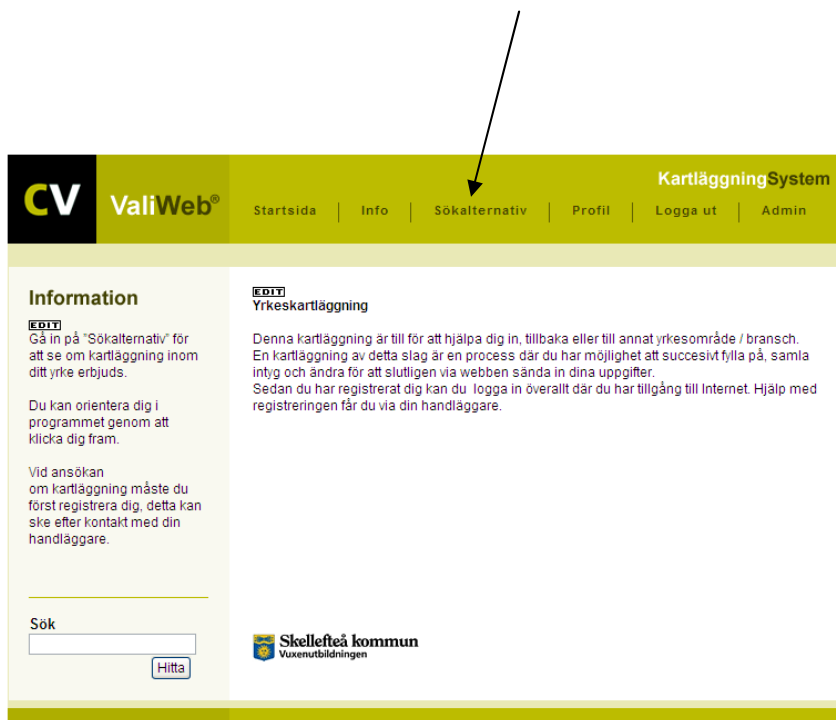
CV ValiWeb®

KartläggningSystem

Startsida | Info | Sökalternativ | Profil | Logga ut | Admin

Information

EDIT
Gå in på "Sökalternativ" för att se om kartläggning inom ditt yrke erbjuds.

Du kan orientera dig i programmet genom att klicka dig fram.

Vid ansökan
om kartläggning måste du först registrera dig, detta kan ske efter kontakt med din handläggare.

Sök

Hitta

EDIT
Yrkeskartläggning

Denna kartläggning är till för att hjälpa dig in, tillbaka eller till annat yrkesområde / bransch.
En kartläggning av detta slag är en process där du har möjlighet att succesivt fylla på, samla intyg och ändra för att slutligen via webben sända in dina uppgifter.
Sedan du har registrerat dig kan du logga in överallt där du har tillgång till Internet. Hjälp med registreringen får du via din handläggare.

Skellefteå kommun
Vuxenutbildningen